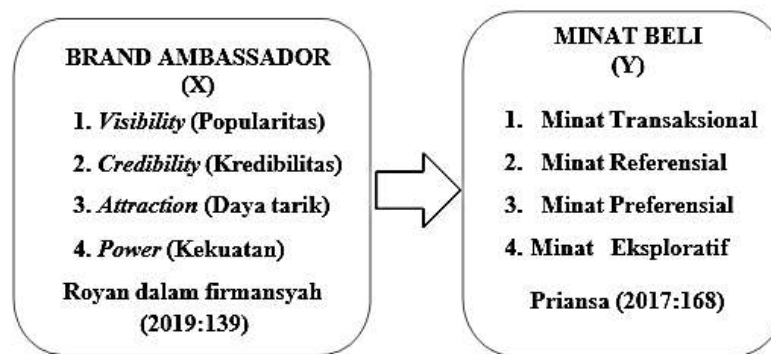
BRAND AMBASSADOR
(X)

1. *Visibility* (Popularitas)

2. *Credibility* (Kredibilitas)

3. *Attraction* (Daya tarik)

4. *Power* (Kekuatan)

Royan dalam firmansyah (2019:139)

MINAT BELI
(Y)

1. Minat Transaksional

2. Minat Referensial

3. Minat Preferensial

4. Minat Eksploratif

Priansa (2017:168)